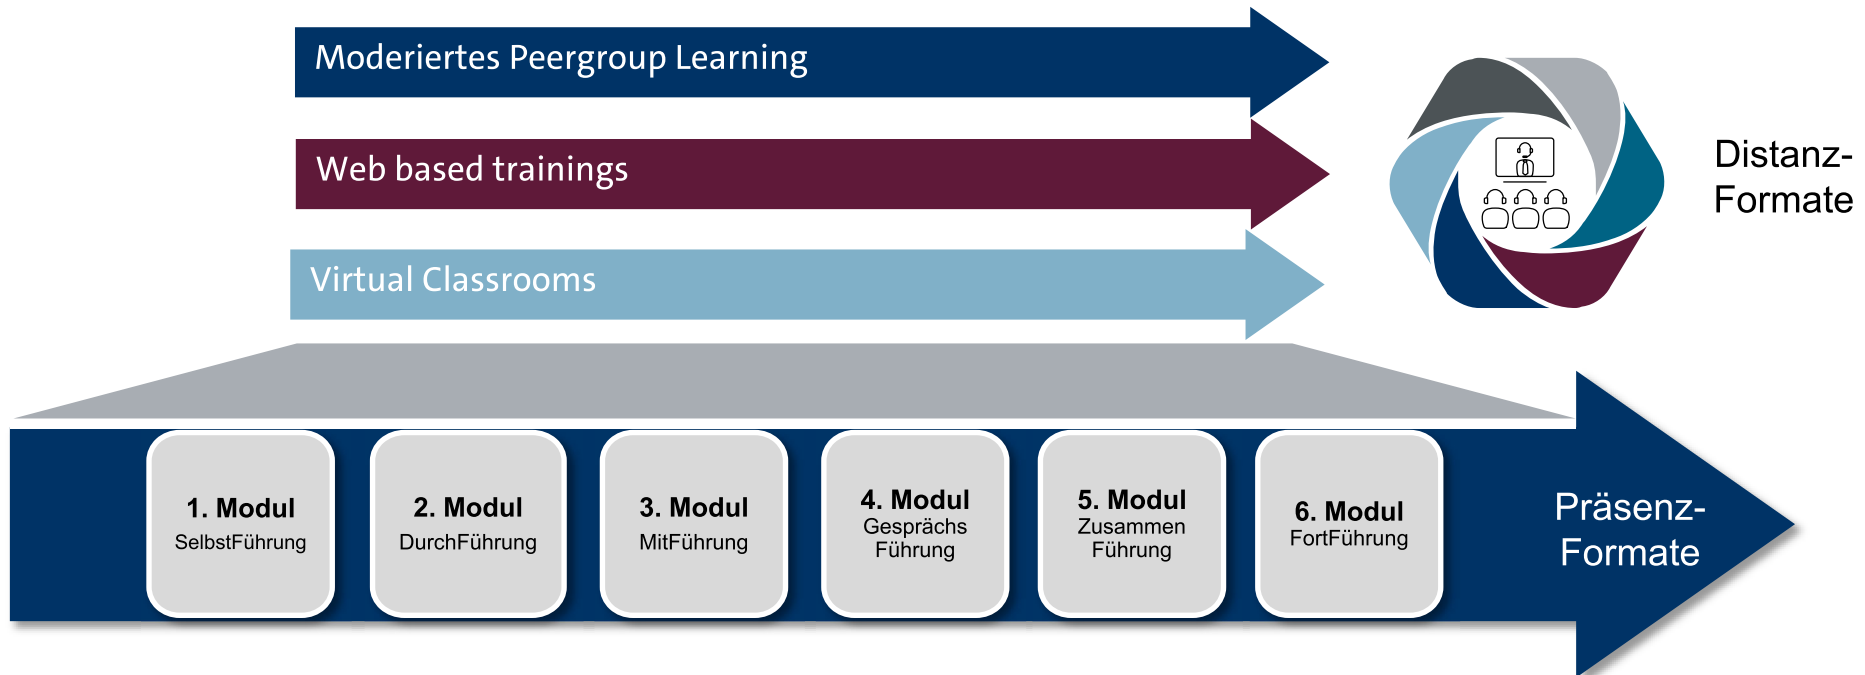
Moderiertes Peergroup Learning

Web based trainings

Virtual Classrooms

Distanz-Formate

1. Modul
SelbstFührung

2. Modul
DurchFührung

3. Modul
MitFührung

4. Modul
Gesprächs Führung

5. Modul
Zusammen Führung

6. Modul
FortFührung

Präsenz-Formate